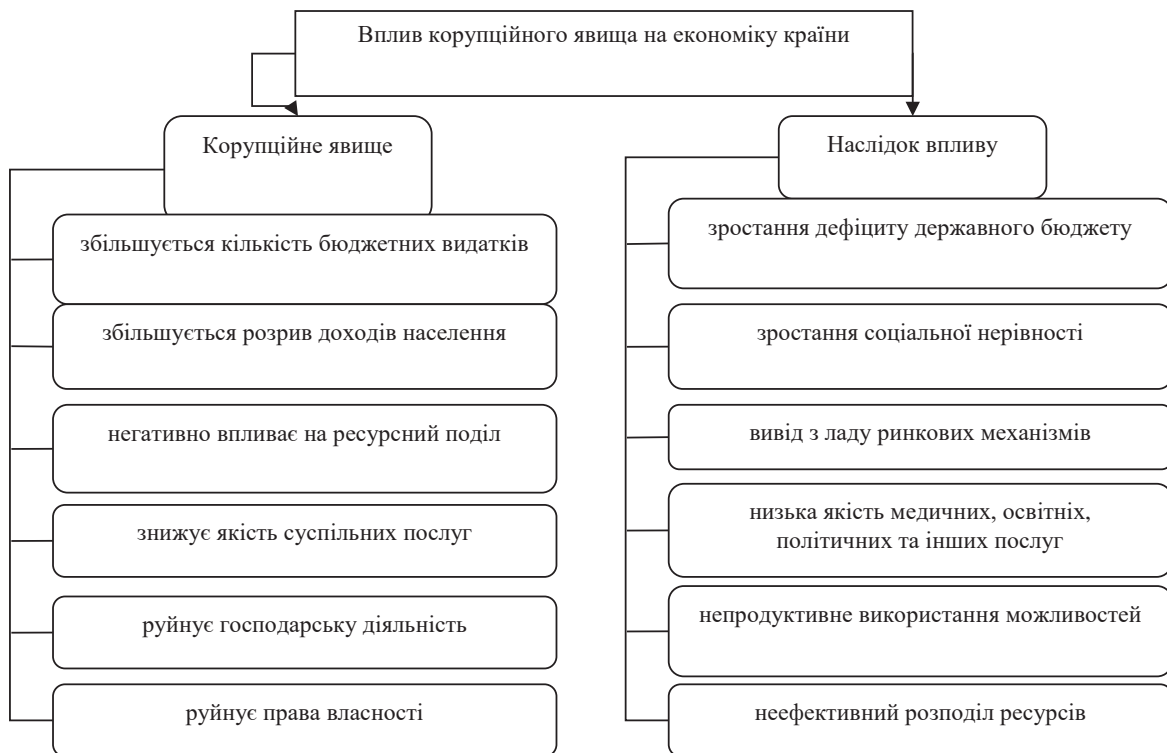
Вплив корупційного явища на економіку країни

Корупційне явище

збільшується кількість бюджетних видатків

збільшується розрив доходів населення

негативно впливає на ресурсний поділ

знижує якість суспільних послуг

руйнує господарську діяльність

руйнує права власності

Наслідок впливу

зростання дефіциту державного бюджету

зростання соціальної нерівності

вивід з ладу ринкових механізмів

низька якість медичних, освітніх, політичних та інших послуг

непродуктивне використання можливостей

неефективний розподіл ресурсів